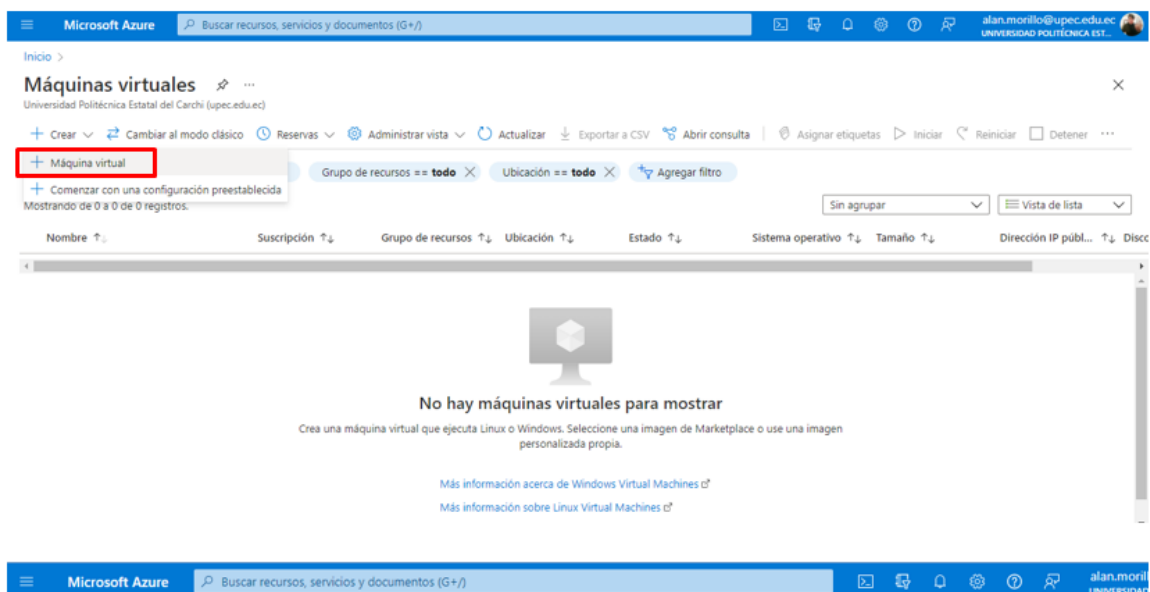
Microsoft Azure

Buscar recursos, servicios y documentos (G+/)

alan.morillo@upec.edu.ec
UNIVERSIDAD POLITÉCNICA EST...

Inicio >

Máquinas virtuales

Universidad Politécnica Estatal del Carchi (upec.edu.ec)

+ Crear | Cambiar al modo clásico | Reservas | Administrar vista | Actualizar | Exportar a CSV | Abrir consulta | Asignar etiquetas | Iniciar | Reiniciar | Detener | ···

+ Máquina virtual

+ Comenzar con una configuración preestablecida

Grupo de recursos == todo | Ubicación == todo | Agregar filtro

Mostrando de 0 a 0 de 0 registros.

Sin agrupar | Vista de lista

| Nombre ↑↓ | Suscripción ↑↓ | Grupo de recursos ↑↓ | Ubicación ↑↓ | Estado ↑↓ | Sistema operativo ↑↓ | Tamaño ↑↓ | Dirección IP públ... ↑↓ | Disco |
|---|---|---|---|---|---|---|---|---|

No hay máquinas virtuales para mostrar

Crea una máquina virtual que ejecuta Linux o Windows. Seleccione una imagen de Marketplace o use una imagen personalizada propia.

Más información acerca de Windows Virtual Machines

Más información sobre Linux Virtual Machines

Microsoft Azure

Buscar recursos, servicios y documentos (G+/)

alan.moril
UNIVERSIDAD